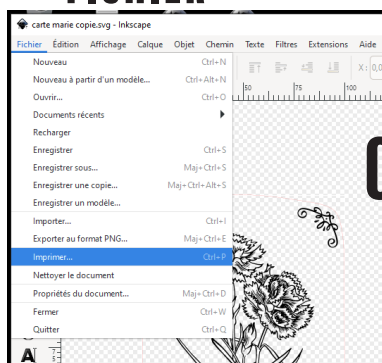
carte marie copie.svg - Inkscape

Fichier Édition Affichage Calque Objet Chemin Texte Filtres Extensions Aide

Nouveau Ctrl+N
Nouveau à partir d'un modèle... Ctrl+Alt+N
Ouvrir... Ctrl+O
Documents récents
Recharger
Enregistrer Ctrl+S
Enregistrer sous... Maj+Ctrl+S
Enregistrer une copie... Maj+Ctrl+Alt+S
Enregistrer un modèle...
Importer... Ctrl+I
Exporter au format PNG... Maj+Ctrl+E
Imprimer... Ctrl+P
Nettoyer le document
Propriétés du document... Maj+Ctrl+D
Fermer Ctrl+W
Quitter Ctrl+Q

X: 0,0

50 75 100